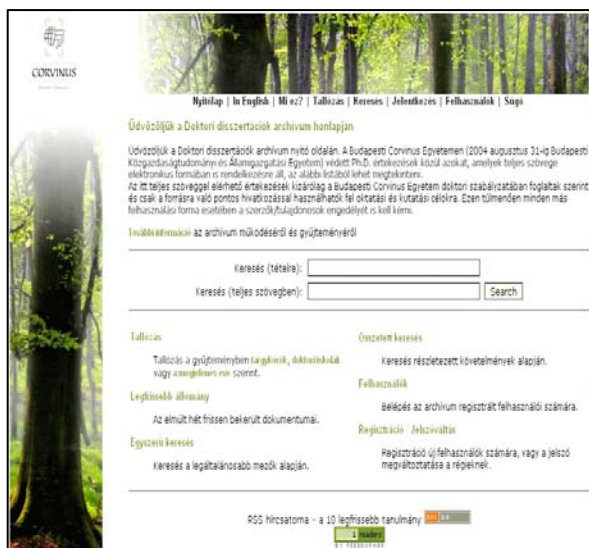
CORVINUS

Nyitólap | In English | Mi ez? | Tallózás | Keresés | Jelentkezés | Felhasználók | Súgó

Üdvözöljük a Doktori disszertációk archívum honlapján

Üdvözöljük a Doktori disszertációk archívum nyitó oldalán. A Budapesti Corvinus Egyetemen (2004 augusztus 31-ig Budapesti Közgazdaságtudományi és Államigazgatási Egyetem) védett Ph.D. értekezések közül azokat, amelyek teljes szövege elektronikus formában is rendelkezésre áll, az alábbi listából lehet megtekinteni.
Az itt teljes szöveggel elérhető értekezések kizárólag a Budapesti Corvinus Egyetem doktori szabályzatában foglaltak szerint és csak a forrásra való pontos hivatkozással használhatók fel oktatási és kutatási célokra. Ezen túlmenően minden más felhasználási forma esetében a szerzők/tulajdonosok engedélyét is kell kérni.

További információ az archívum működéséről és gyűjteményéről

Keresés (tételre):
Keresés (teljes szövegben): Search

Tallózás
Tallózás a gyűjteményben tárgykörök, doktori iskolák vagy a megjelenés éve szerint.

Legfrissebb állomány
Az elmúlt hét frissen bekerült dokumentumai.

Egyszerű keresés
Keresés a legáltalánosabb mezők alapján.

Összetett keresés
Keresés részletezett követelmények alapján.

Felhasználók
Belépés az archívum regisztrált felhasználói számára.

Regisztráció · Jelszóváltás
Regisztráció új felhasználók számára, vagy a jelszó megváltoztatása a régieknek.

RSS hírcsatorna - a 10 legfrissebb tanulmány

1 reader
BY FEEDBURNER